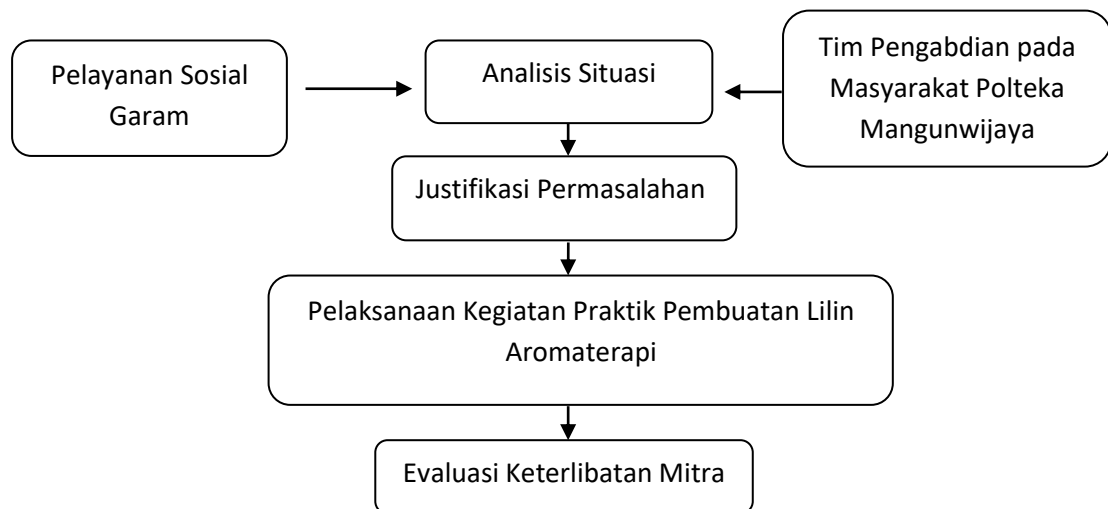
Pelayanan Sosial Garam

Analisis Situasi

Tim Pengabdian pada Masyarakat Polteka Mangunwijaya

Justifikasi Permasalahan

Pelaksanaan Kegiatan Praktik Pembuatan Lilin Aromaterapi

Evaluasi Keterlibatan Mitra